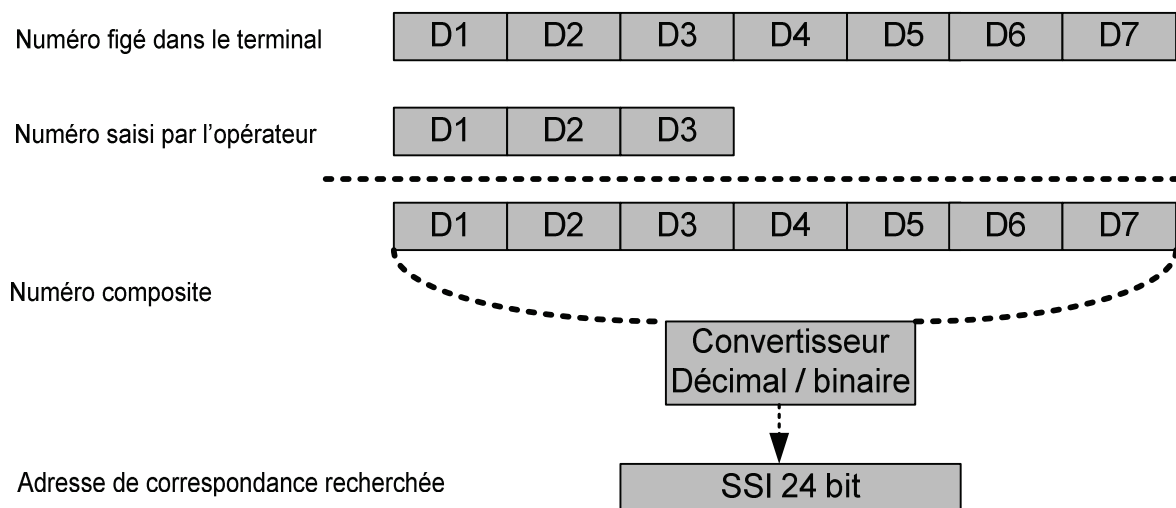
Numéro figé dans le terminal

| D1 | D2 | D3 | D4 | D5 | D6 | D7 |
|---|---|---|---|---|---|---|

Numéro saisi par l'opérateur

| D1 | D2 | D3 |
|---|---|---|

| D1 | D2 | D3 | D4 | D5 | D6 | D7 |
|---|---|---|---|---|---|---|

Numéro composite

Convertisseur Décimal / binaire

Adresse de correspondance recherchée

SSI 24 bit